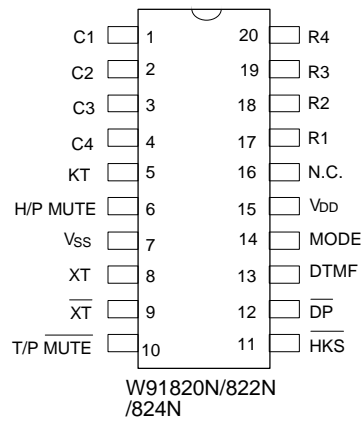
C1 1
C2 2
C3 3
C4 4
KT 5
H/P MUTE 6
VSS 7
XT 8
$\overline{XT}$ 9
T/P $\overline{MUTE}$ 10

20 R4
19 R3
18 R2
17 R1
16 N.C.
15 VDD
14 MODE
13 DTMF
12 $\overline{DP}$
11 $\overline{HKS}$

W91820N/822N /824N